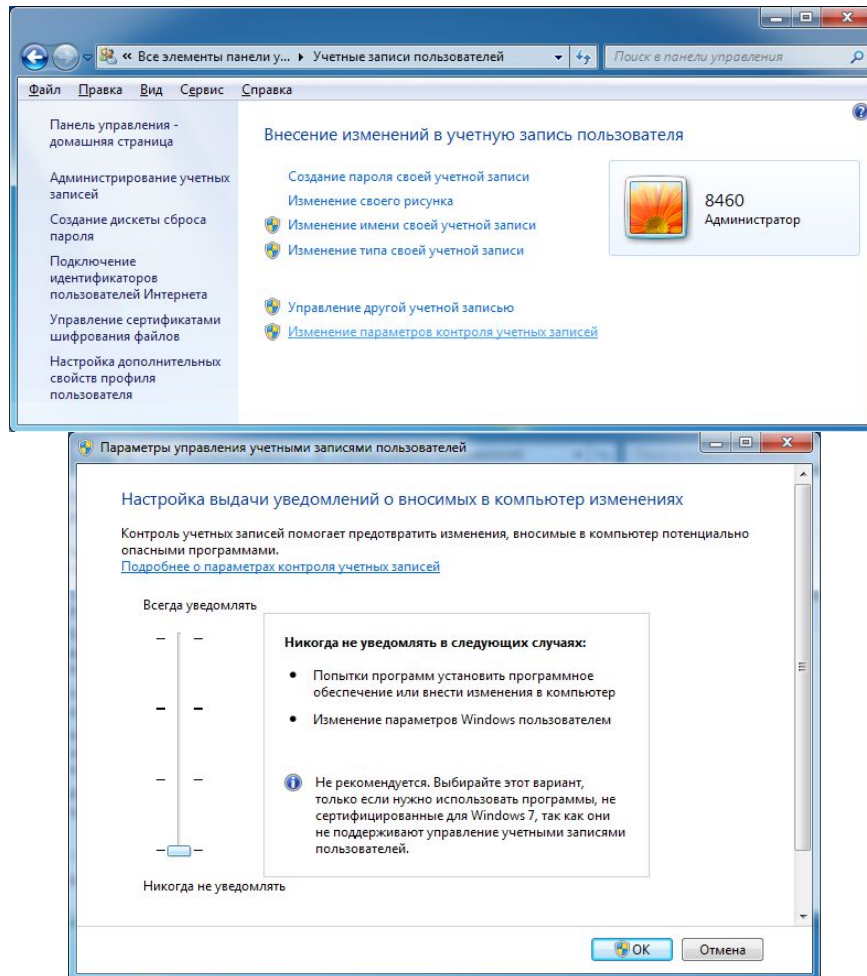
« Все элементы панели у... ▸ Учетные записи пользователей

Поиск в панели управления

Файл Правка Вид Сервис Справка

Панель управления - домашняя страница

Администрирование учетных записей

Создание дискеты сброса пароля

Подключение идентификаторов пользователей Интернета

Управление сертификатами шифрования файлов

Настройка дополнительных свойств профиля пользователя

Внесение изменений в учетную запись пользователя

Создание пароля своей учетной записи

Изменение своего рисунка

Изменение имени своей учетной записи

Изменение типа своей учетной записи

Управление другой учетной записью

Изменение параметров контроля учетных записей

8460
Администратор

Параметры управления учетными записями пользователей

Настройка выдачи уведомлений о вносимых в компьютер изменениях

Контроль учетных записей помогает предотвратить изменения, вносимые в компьютер потенциально опасными программами.
Подробнее о параметрах контроля учетных записей

Всегда уведомлять

Никогда не уведомлять в следующих случаях:

• Попытки программ установить программное обеспечение или внести изменения в компьютер

• Изменение параметров Windows пользователем

Не рекомендуется. Выбирайте этот вариант, только если нужно использовать программы, не сертифицированные для Windows 7, так как они не поддерживают управление учетными записями пользователей.

Никогда не уведомлять

OK

Отмена